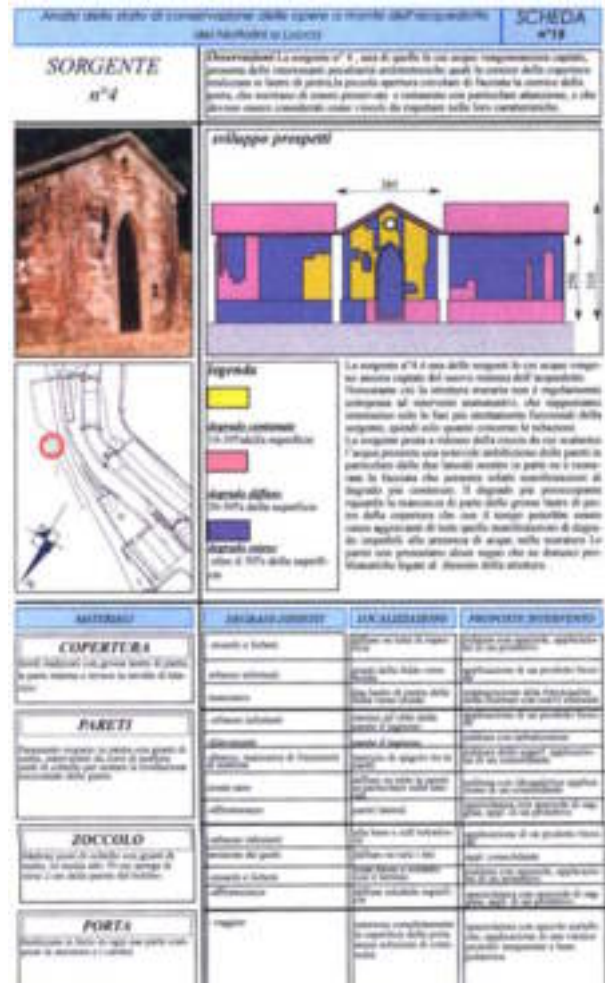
Analisi dello stato di conservazione delle opere o manufatti dell'acquedotto dei Medicei a Lucca

SCHEDA
n°18

SORGENTE
n°4

Osservazioni: La sorgente n° 4 , una di quelle in cui acqua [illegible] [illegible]

sviluppo prospetti

380

legenda

degrado contenuto
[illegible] della superficie

degrado diffuso
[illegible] della superficie

degrado esteso
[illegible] della superficie

La sorgente n°4 è una delle sorgenti in cui acqua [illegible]

MATERIALI

COPERTURA
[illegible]

PARETI
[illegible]

ZOCCOLO
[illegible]

PORTA
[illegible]

DEGRADI ESISTENTI | LOCALIZZAZIONE | PROPOSTE INTERVENTO

| DEGRADI ESISTENTI | LOCALIZZAZIONE | PROPOSTE INTERVENTO |
|---|---|---|
| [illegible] | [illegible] | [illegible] |
| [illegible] | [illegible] | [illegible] |
| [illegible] | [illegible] | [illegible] |
| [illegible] | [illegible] | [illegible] |
| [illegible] | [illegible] | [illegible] |
| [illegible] | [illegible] | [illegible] |
| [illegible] | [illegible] | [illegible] |
| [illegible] | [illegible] | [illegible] |
| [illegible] | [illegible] | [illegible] |
| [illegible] | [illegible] | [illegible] |
| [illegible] | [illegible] | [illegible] |
| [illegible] | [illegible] | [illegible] |